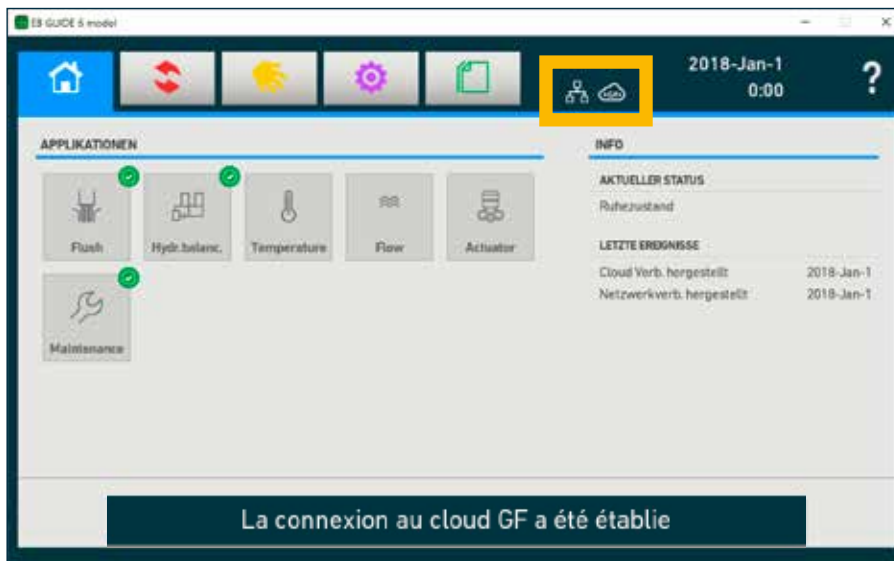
EB GUIDE 6 model

2018-Jan-1
0:00

?

APPLIKATIONEN

Flush

Hydr.balanc.

Temperature

Flow

Actuator

Maintenance

INFO

AKTUELLER STATUS

Ruhezustand

LETZTE EREIGNISSE

Cloud Verb. hergestellt 2018-Jan-1

Netzwerkverb. hergestellt 2018-Jan-1

La connexion au cloud GF a été établie